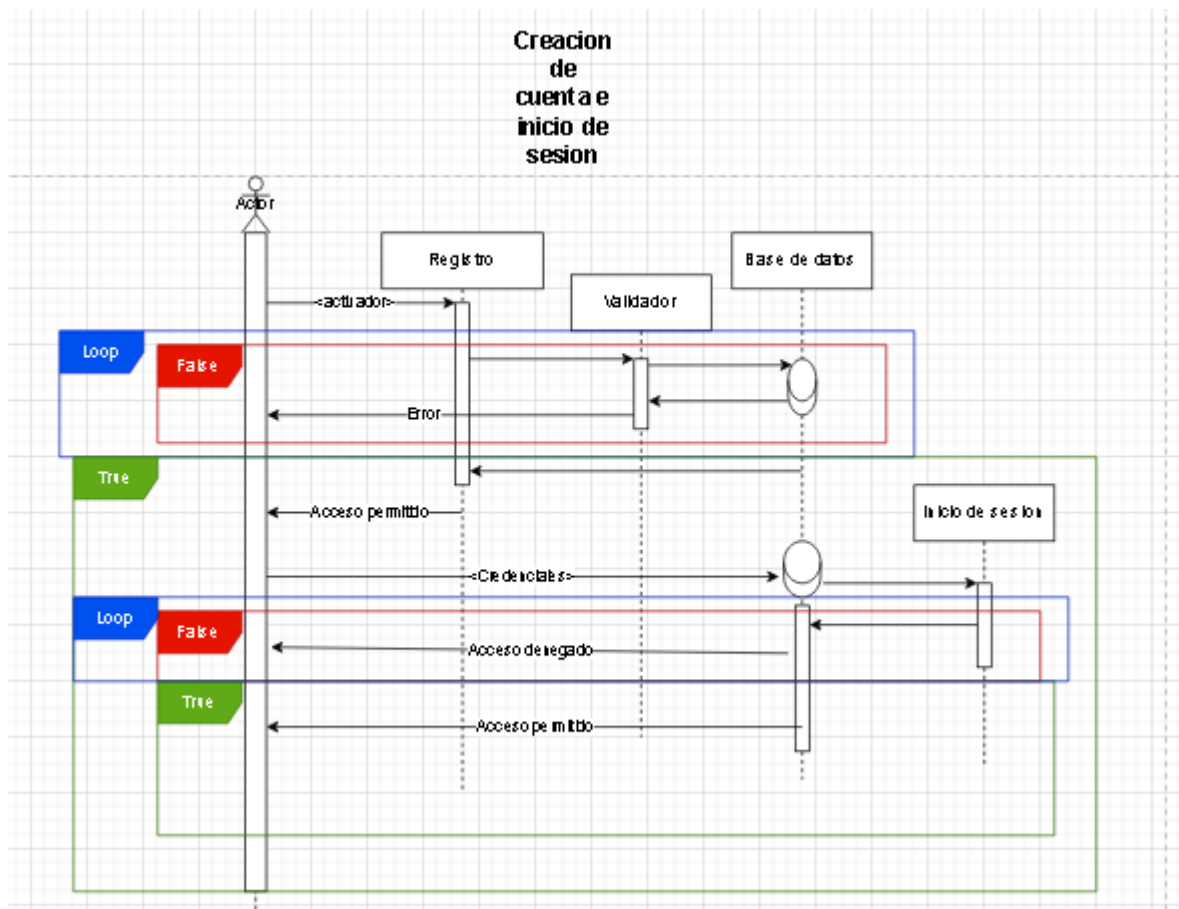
Creacion de cuenta e inicio de sesion

Actor

Registro

Validador

Base de datos

<actuador>

Loop

False

Error

True

Acceso permitido

Inicio de sesion

<Credenciales>

Loop

False

Acceso denegado

True

Acceso permitido